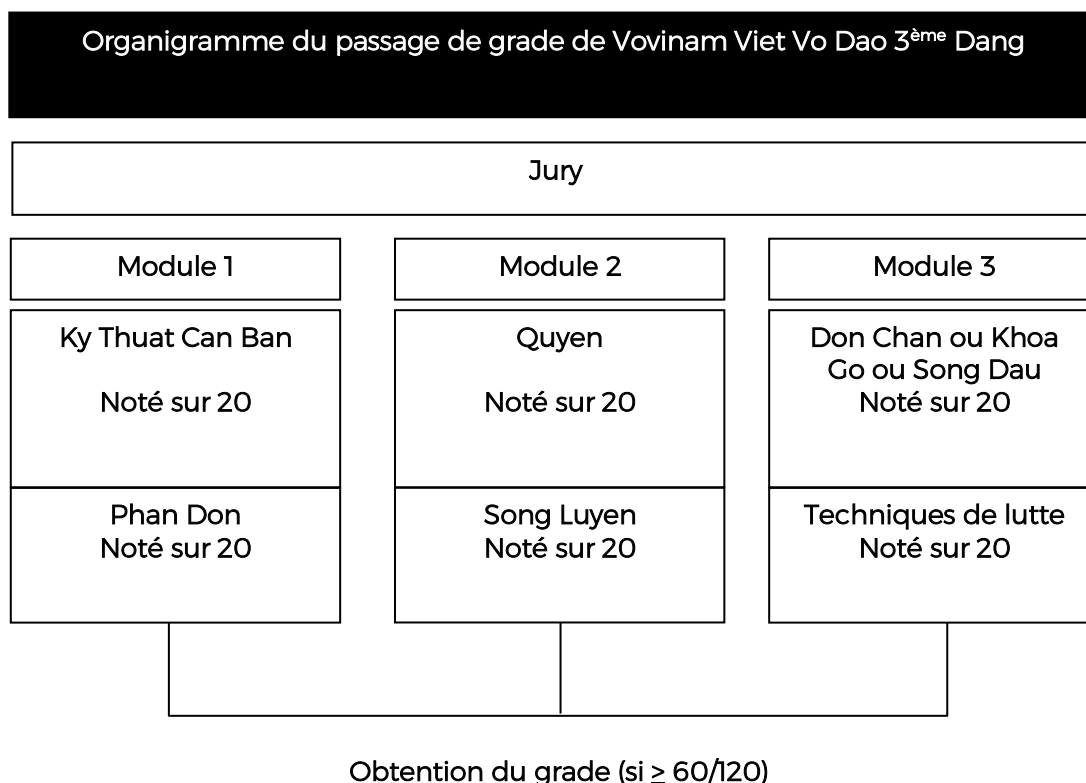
Organigramme du passage de grade de Vovinam Viet Vo Dao 3$^{ème}$ Dang

Jury

Module 1

Ky Thuat Can Ban

Noté sur 20

Phan Don
Noté sur 20

Module 2

Quyen

Noté sur 20

Song Luyen
Noté sur 20

Module 3

Don Chan ou Khoa Go ou Song Dau
Noté sur 20

Techniques de lutte
Noté sur 20

Obtention du grade (si $\geq$ 60/120)